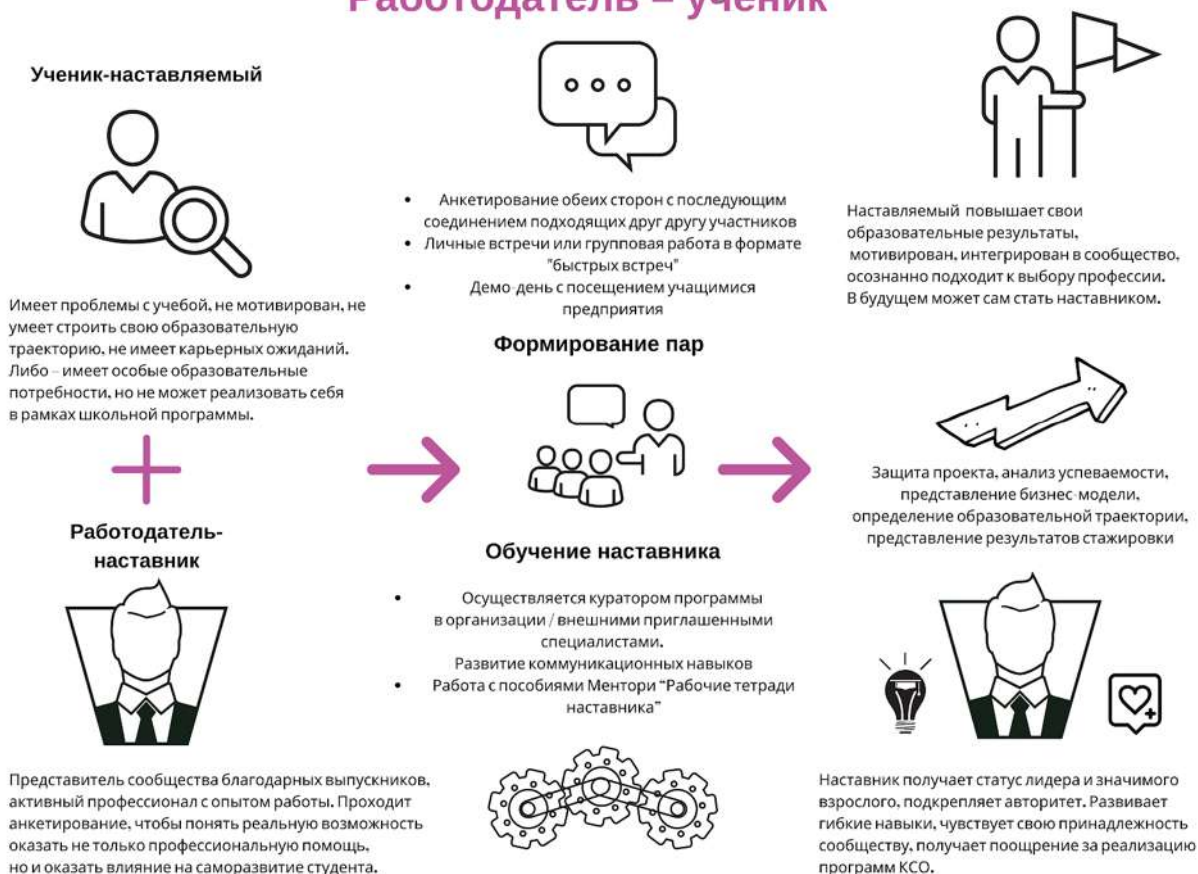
Работодатель – ученик

Ученик-наставляемый

Имеет проблемы с учебой, не мотивирован, не умеет строить свою образовательную траекторию, не имеет карьерных ожиданий. Либо – имеет особые образовательные потребности, но не может реализовать себя в рамках школьной программы.

Работодатель-наставник

Представитель сообщества благодарных выпускников, активный профессионал с опытом работы. Проходит анкетирование, чтобы понять реальную возможность оказать не только профессиональную помощь, но и оказать влияние на саморазвитие студента.

• Анкетирование обеих сторон с последующим соединением подходящих друг другу участников
• Личные встречи или групповая работа в формате "быстрых встреч"
• Демо-день с посещением учащимися предприятия

Формирование пар

Обучение наставника

• Осуществляется куратором программы в организации / внешними приглашенными специалистами.
Развитие коммуникационных навыков
• Работа с пособиями Ментори "Рабочие тетради наставника"

Наставляемый повышает свои образовательные результаты, мотивирован, интегрирован в сообщество, осознанно подходит к выбору профессии. В будущем может сам стать наставником.

Защита проекта, анализ успеваемости, представление бизнес-модели, определение образовательной траектории, представление результатов стажировки

Наставник получает статус лидера и значимого взрослого, подкрепляет авторитет. Развивает гибкие навыки, чувствует свою принадлежность сообществу, получает поощрение за реализацию программ КСО.